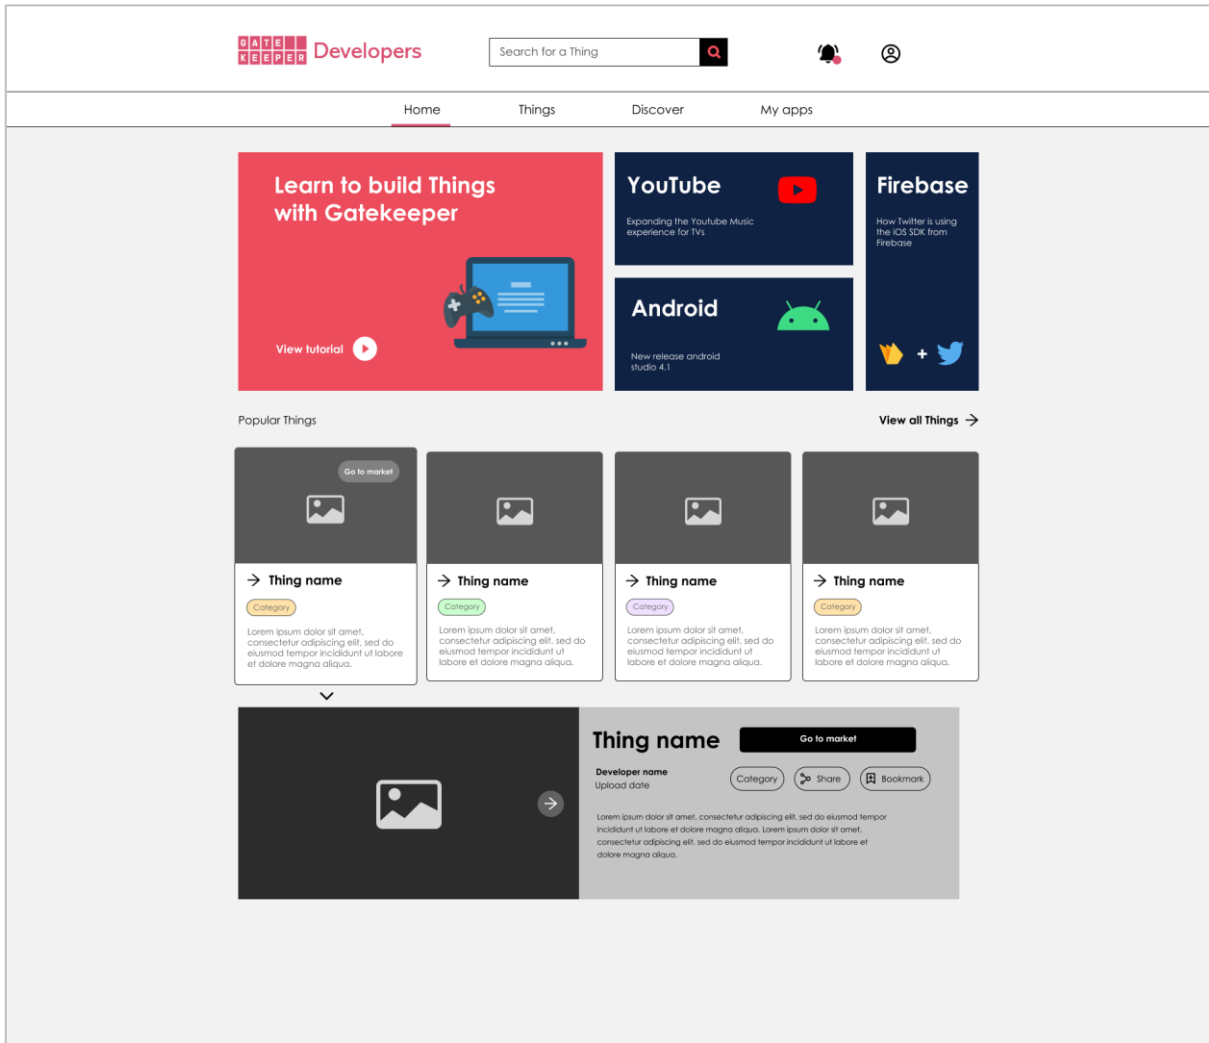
GATE KEEPER Developers

Search for a Thing

Home
Things
Discover
My apps

Learn to build Things with Gatekeeper

View tutorial

YouTube

Expanding the Youtube Music experience for TVs

Firebase

How Twitter is using the iOS SDK from Firebase

Android

New release android studio 4.1

Popular Things

View all Things

Go to market

Thing name

Category

Lorem ipsum dolor sit amet, consectetur adipiscing elit, sed do eiusmod tempor incididunt ut labore et dolore magna aliqua.

Thing name

Category

Lorem ipsum dolor sit amet, consectetur adipiscing elit, sed do eiusmod tempor incididunt ut labore et dolore magna aliqua.

Thing name

Category

Lorem ipsum dolor sit amet, consectetur adipiscing elit, sed do eiusmod tempor incididunt ut labore et dolore magna aliqua.

Thing name

Category

Lorem ipsum dolor sit amet, consectetur adipiscing elit, sed do eiusmod tempor incididunt ut labore et dolore magna aliqua.

Thing name

Go to market

Developer name
Upload date

Category
Share
Bookmark

Lorem ipsum dolor sit amet, consectetur adipiscing elit, sed do eiusmod tempor incididunt ut labore et dolore magna aliqua. Lorem ipsum dolor sit amet, consectetur adipiscing elit, sed do eiusmod tempor incididunt ut labore et dolore magna aliqua.